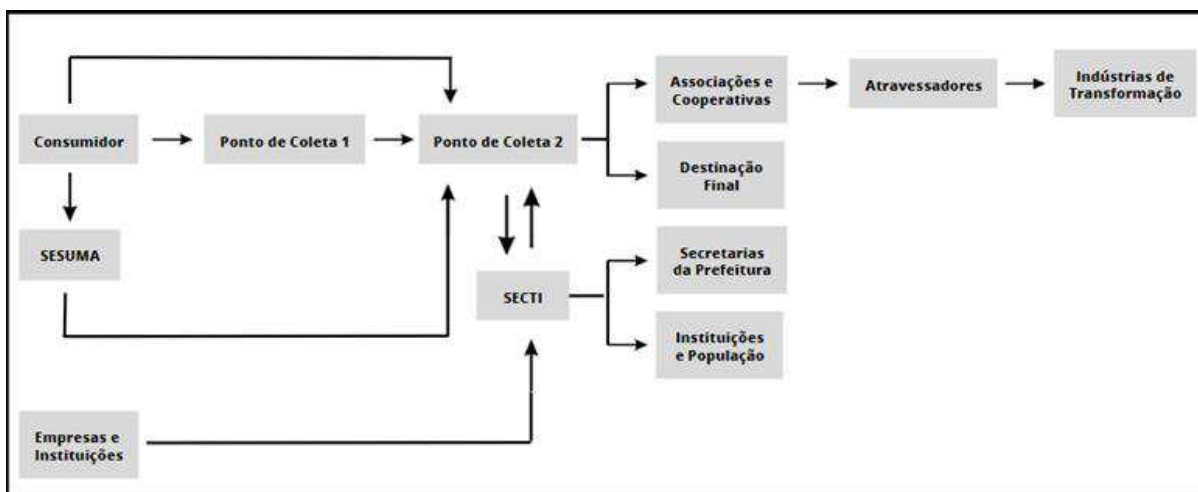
Consumidor

Ponto de Coleta 1

Ponto de Coleta 2

Associações e Cooperativas

Atravessadores

Indústrias de Transformação

Destinação Final

SESUMA

SECTI

Secretarias da Prefeitura

Instituições e População

Empresas e Instituições